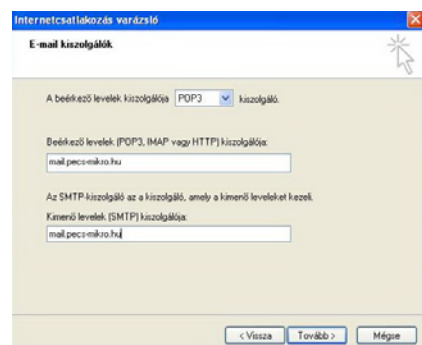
Internetcsatlakozás varázsló

E-mail kiszolgálók

A beérkező levelek kiszolgálója POP3 kiszolgáló.

Beérkező levelek (POP3, IMAP vagy HTTP) kiszolgálója:

mail.pecs-mikro.hu

Az SMTP-kiszolgáló az a kiszolgáló, amely a kimenő leveleket kezeli.

Kimenő levelek (SMTP) kiszolgálója:

mail.pecs-mikro.hu

< Vissza Tovább > Mégse